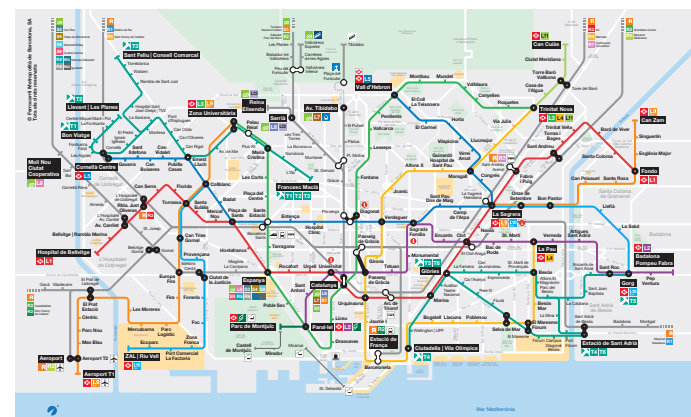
© Ferrocarril Metropolità de Barcelona, SA
Sant Feliu | Consell Comarcal
Reina Elisenda
Av. Tibidabo
Vall d'Hebron
Can Cuiàs
Levant | Les Planes
Bon Viatge
Zona Universitària
Sarrià
Trinitat Nova
Can Zam
Molí Nou Ciutat Cooperativa
Cornellà Centre
Francesc Macià
Fondo
La Sagrera
La Pau
Badalona Pompeu Fabra
Hospital de Bellvitge
Gorg
Espanya
Catalunya
Parc de Montjuïc
Paral·lel
Estació de França
Ciutadella | Vila Olímpica
Estació de Sant Adrià
ZAL | Riu Vell
Aeroport
Aeroport T1
Aeroport T2
Glòries
Sagrada Família
Passeig de Gràcia
Diagonal
Verdaguer
Urquinaona
Jaume I
Barceloneta
Drassanes
Liceu
Sants Estació
Plaça de Sants
Collblanc
Torrassa
Santa Eulàlia
Bellvitge
Europa | Fira
Fira
Foneria
Mercabarna
Ciutat Meridiana
Torre Baró | Vallbona
Casa de l'Aigua
Roquetes
Canyelles
Llucmajor
Maragall
Virrei Amat
Horta
Vilapicina
Fabra i Puig
Sant Andreu
Clot
Encants
Monumental
Bogatell
Llacuna
Poblenou
Selva de Mar
El Maresme | Fòrum
Besòs
Besòs Mar
Verneda
Artigues | Sant Adrià
Sant Roc
Pep Ventura
Mar Mediterrània